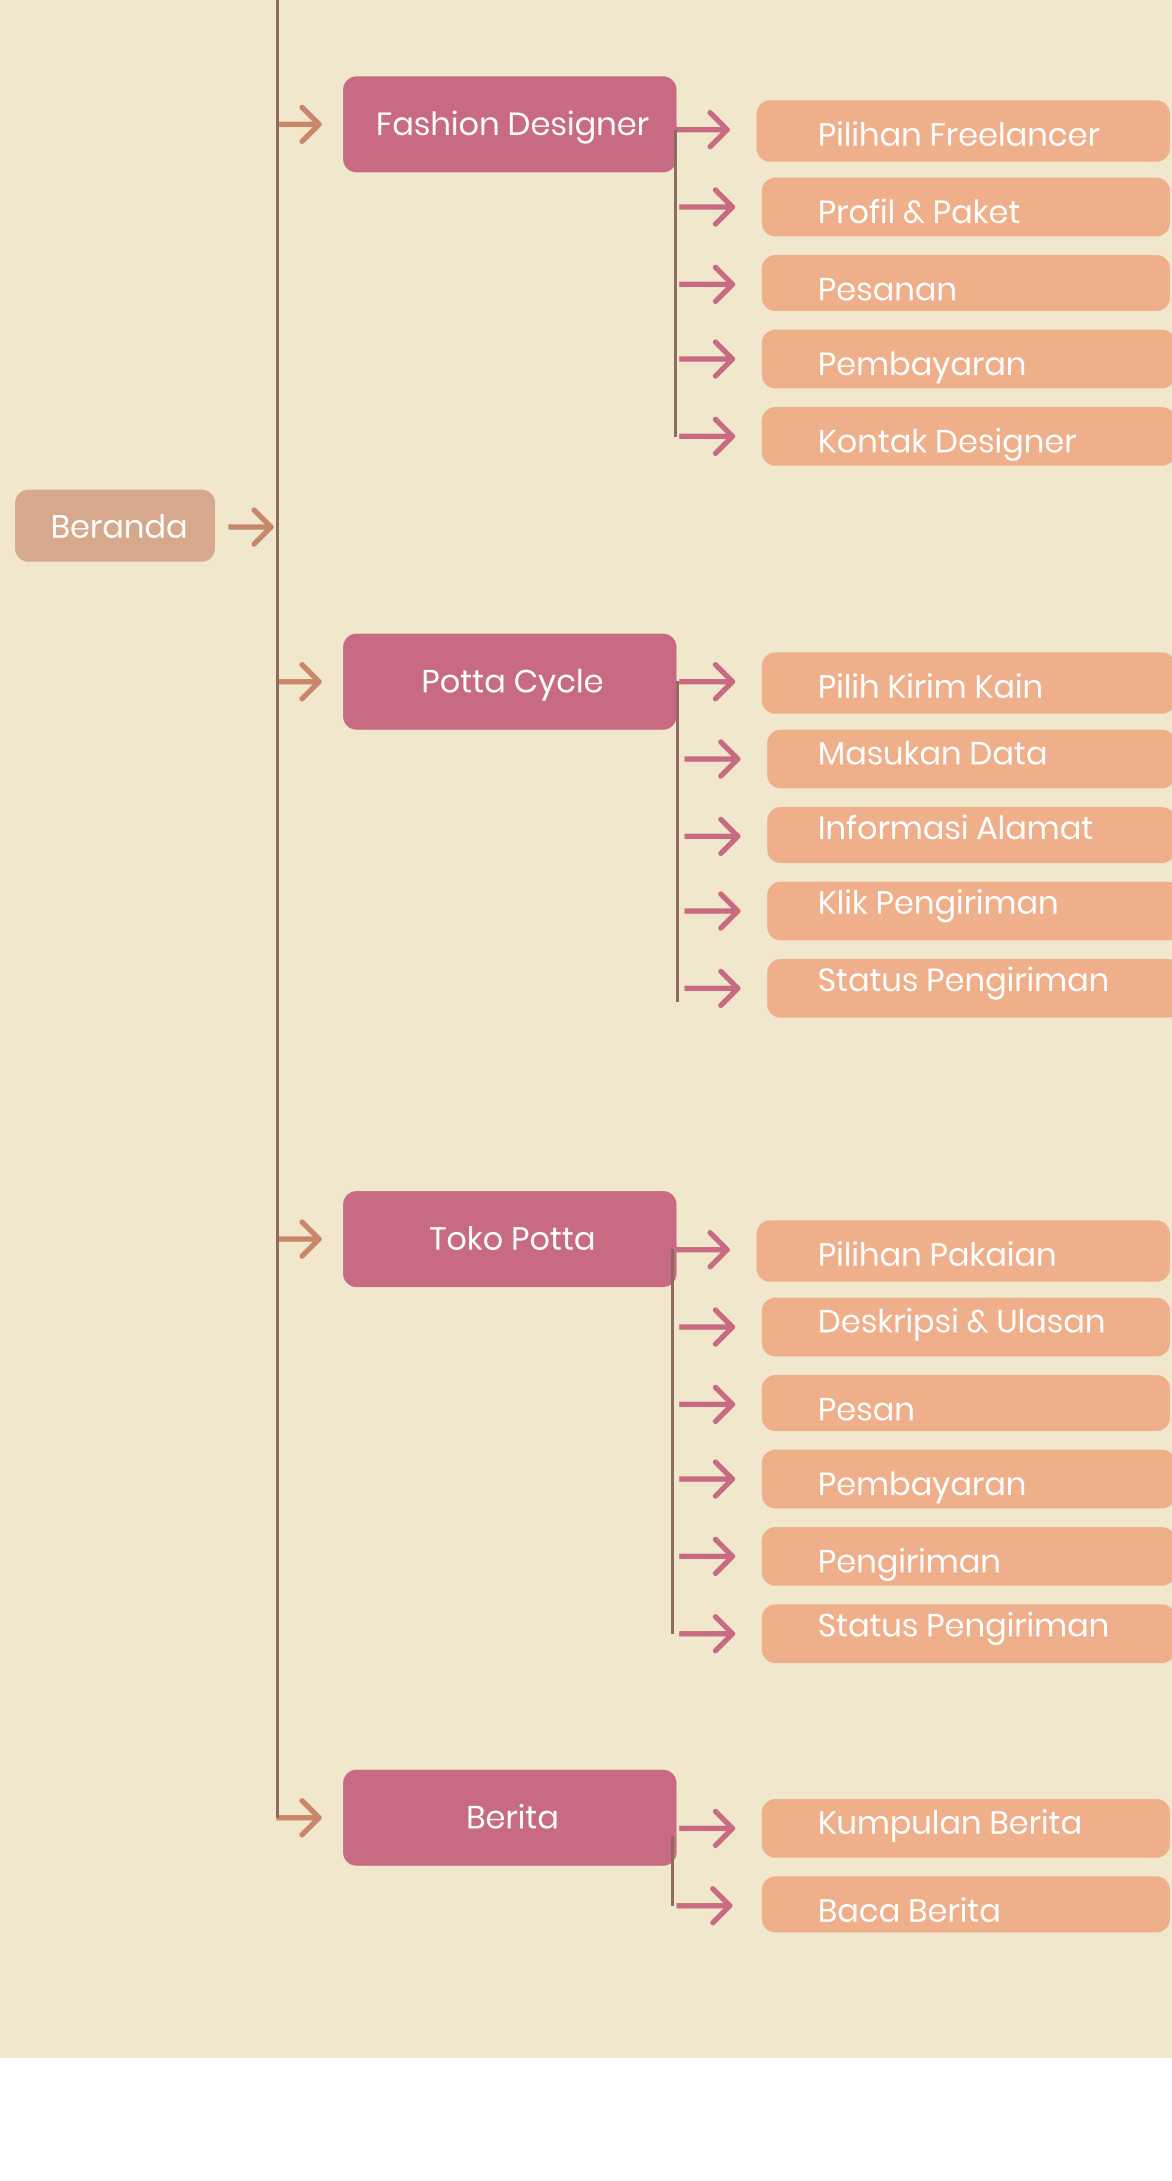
Beranda

Fashion Designer

Pilihan Freelancer

Profil & Paket

Pesanan

Pembayaran

Kontak Designer

Potta Cycle

Pilih Kirim Kain

Masukan Data

Informasi Alamat

Klik Pengiriman

Status Pengiriman

Toko Potta

Pilihan Pakaian

Deskripsi & Ulasan

Pesan

Pembayaran

Pengiriman

Status Pengiriman

Berita

Kumpulan Berita

Baca Berita